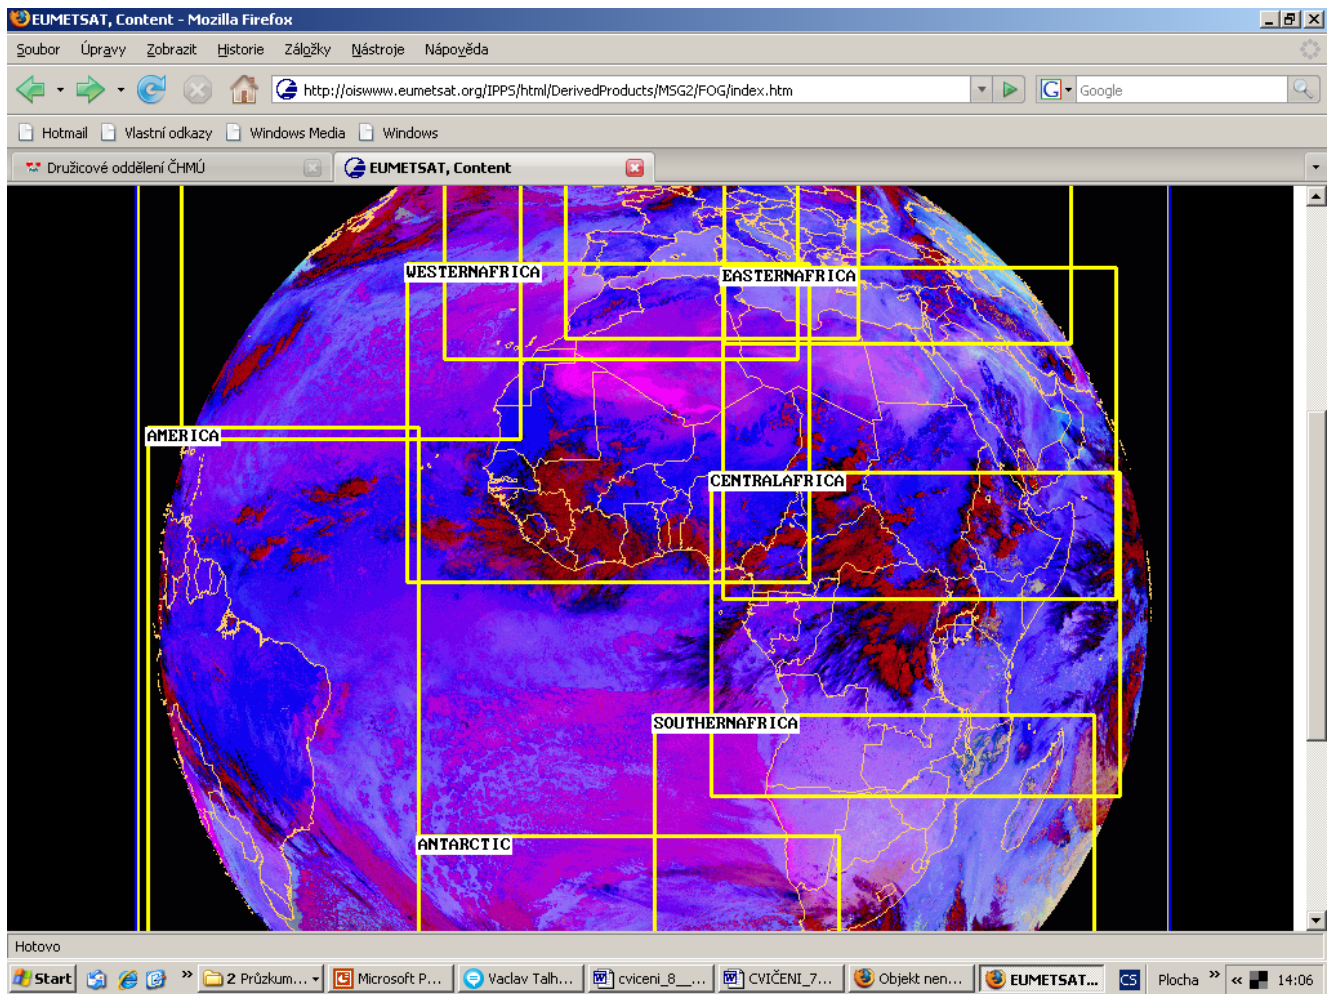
EUMETSAT, Content - Mozilla Firefox

Soubor Úpravy Zobrazit Historie Záložky Nástroje Nápověda

http://oiswww.eumetsat.org/IPPS/html/DerivedProducts/MSG2/FOG/index.htm

Google

Hotmail Vlastní odkazy Windows Media Windows

Družicové oddělení ČHMÚ

EUMETSAT, Content

WESTERNAFRICA

EASTERNAFRICA

AMERICA

CENTRALAFRICA

SOUTHERNAFRICA

ANTARCTIC

Hotovo

Start

2 Průzkum...

Microsoft P...

Vaclav Talh...

cviceni_8__...

CVIČENI_7...

Objekt nen...

EUMETSAT...

CS

Plocha

14:06